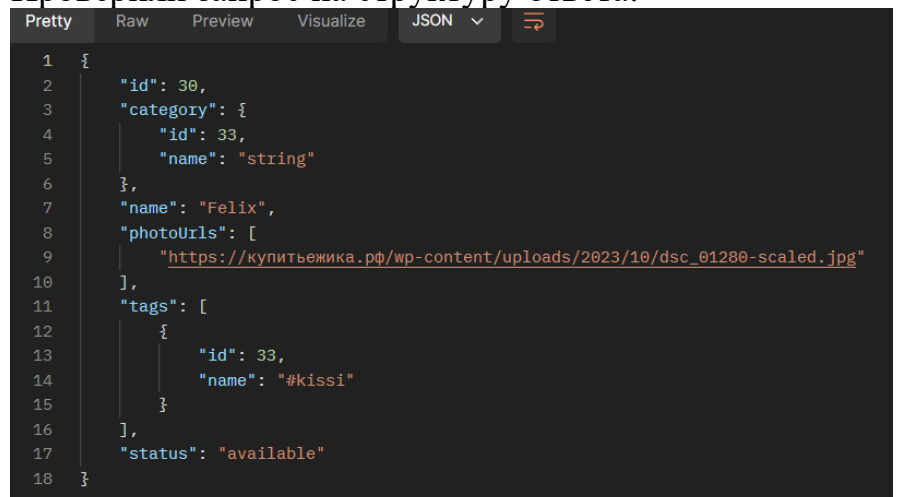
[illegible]

Pretty Raw Preview Visualize JSON

1 {
2 "id": 30,
3 "category": {
4 "id": 33,
5 "name": "string"
6 },
7 "name": "Felix",
8 "photoUrls": [
9 "https://купитьежика.рф/wp-content/uploads/2023/10/dsc_01280-scaled.jpg"
10 ],
11 "tags": [
12 {
13 "id": 33,
14 "name": "#kissi"
15 }
16 ],
17 "status": "available"
18 }